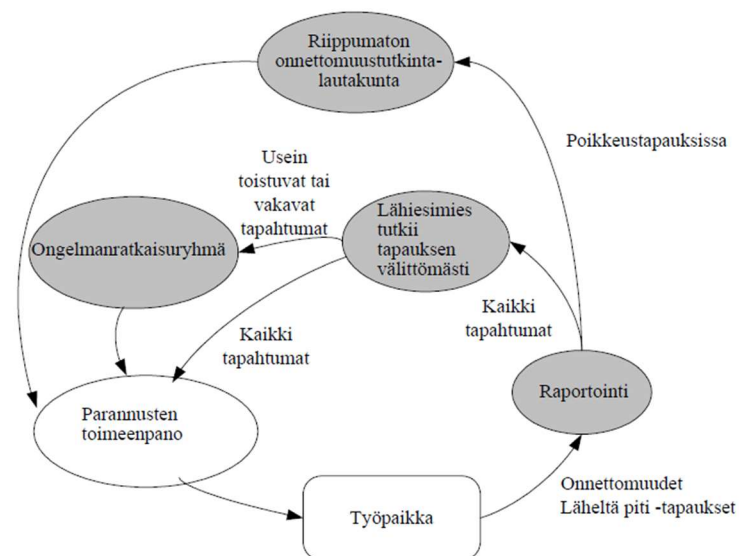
Riippumaton onnettomuustutkintalautakunta

Poikkeustapauksissa

Usein toistuvat tai vakavat tapahtumat

Ongelmanratkaisuryhmä

Lähiesimies tutkii tapauksen välittömästi

Kaikki tapahtumat

Kaikki tapahtumat

Raportointi

Parannusten toimeenpano

Työpaikka

Onnettomuudet
Läheltä piti -tapaukset